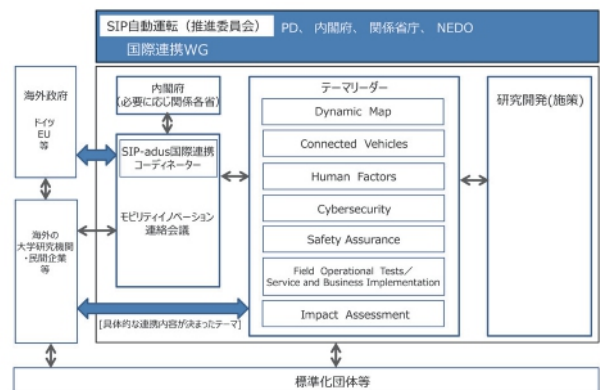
SIP自動運転（推進委員会） PD、内閣府、関係省庁、NEDO

国際連携WG

海外政府

ドイツ
EU
等

海外の
大学研究機関
・民間企業
等

内閣府
（必要に応じ関係各省）

SIP-adus国際連携
コーディネーター

モビリティイノベーション
連絡会議

テーマリーダー

Dynamic Map

Connected Vehicles

Human Factors

Cybersecurity

Safety Assurance

Field Operational Tests／
Service and Business Implementation

Impact Assessment

研究開発（施策）

［具体的な連携内容が決まったテーマ］

標準化団体等